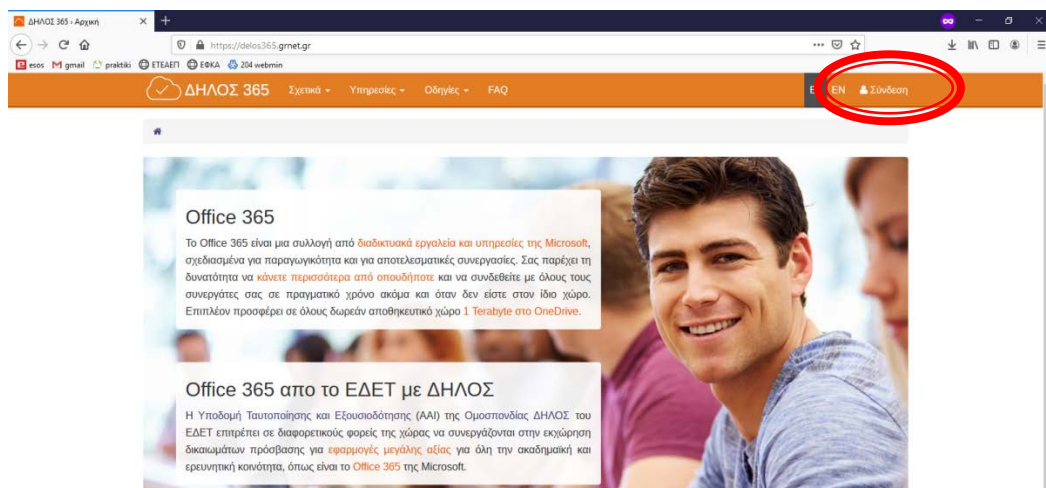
ΔΗΛΟΣ 365 - Αρχική

https://delos365.grnet.gr

esos gmail praktiki ΕΤΕΑΕΠ ΕΦΚΑ 204 webmin

ΔΗΛΟΣ 365 Σχετικά Υπηρεσίες Οδηγίες FAQ

EL EN Σύνδεση

Office 365

Το Office 365 είναι μια συλλογή από διαδικτυακά εργαλεία και υπηρεσίες της Microsoft, σχεδιασμένα για παραγωγικότητα και για αποτελεσματικές συνεργασίες. Σας παρέχει τη δυνατότητα να κάνετε περισσότερα από οπουδήποτε και να συνδεθείτε με όλους τους συνεργάτες σας σε πραγματικό χρόνο ακόμα και όταν δεν είστε στον ίδιο χώρο. Επιπλέον προσφέρει σε όλους δωρεάν αποθηκευτικό χώρο 1 Terabyte στο OneDrive.

Office 365 απο το ΕΔΕΤ με ΔΗΛΟΣ

Η Υποδομή Ταυτοποίησης και Εξουσιοδότησης (AAI) της Ομοσπονδίας ΔΗΛΟΣ του ΕΔΕΤ επιτρέπει σε διαφορετικούς φορείς της χώρας να συνεργάζονται στην εκχώρηση δικαιωμάτων πρόσβασης για εφαρμογές μεγάλης αξίας για όλη την ακαδημαϊκή και ερευνητική κοινότητα, όπως είναι το Office 365 της Microsoft.